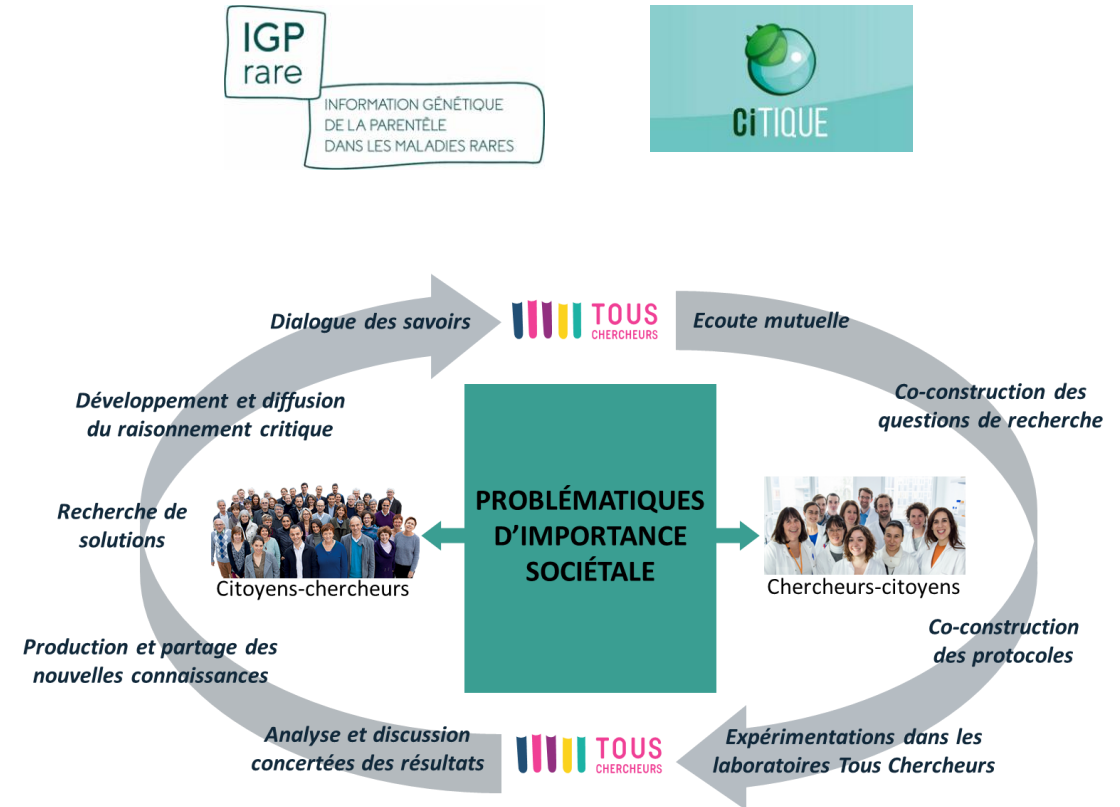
IGP
rare
INFORMATION GÉNÉTIQUE
DE LA PARENTÈLE
DANS LES MALADIES RARES

CiTIQUE

Dialogue des savoirs

TOUS CHERCHEURS

Ecoute mutuelle

Développement et diffusion du raisonnement critique

Co-construction des questions de recherche

Recherche de solutions

PROBLÉMATIQUES D'IMPORTANCE SOCIÉTALE

Citoyens-chercheurs

Chercheurs-citoyens

Production et partage des nouvelles connaissances

Co-construction des protocoles

Analyse et discussion concertées des résultats

TOUS CHERCHEURS

Expérimentations dans les laboratoires Tous Chercheurs